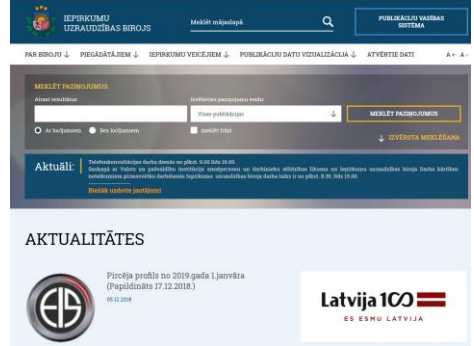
IEPIRKUMU UZRAUDZĪBAS BIROJS

Meklēt mājaslapā

PUBLIKĀCIJU VADĪBAS SISTĒMA

PAR BIROJU ↓ PIEGĀDĀTĀJIEM ↓ IEPIRKUMU VEICĒJIEM ↓ PUBLIKĀCIJU DATU VIZUALIZĀCIJA ↓ ATVĒRTIE DATI A+ A-

MEKLĒT PAZIŅOJUMUS

Atrast rezultātus

Izvēlieties paziņojumu veidu

Visas publikācijas

Ar ierobežojumiem Bez ierobežojumiem

meklēt frāzi

MEKLĒT PAZIŅOJUMUS

IZVĒRSTĀ MEKLĒŠANA

Aktuāli:

Telefonkonsultāciju darba dienās no plkst. 9.00 līdz 16.00.
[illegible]

Biežāk uzdotie jautājumi

AKTUALITĀTES

Pircēja profils no 2019.gada 1.janvāra (Papildināts 17.12.2018.)

05.12.2018

Latvija 100

ES ESMU LATVIJA